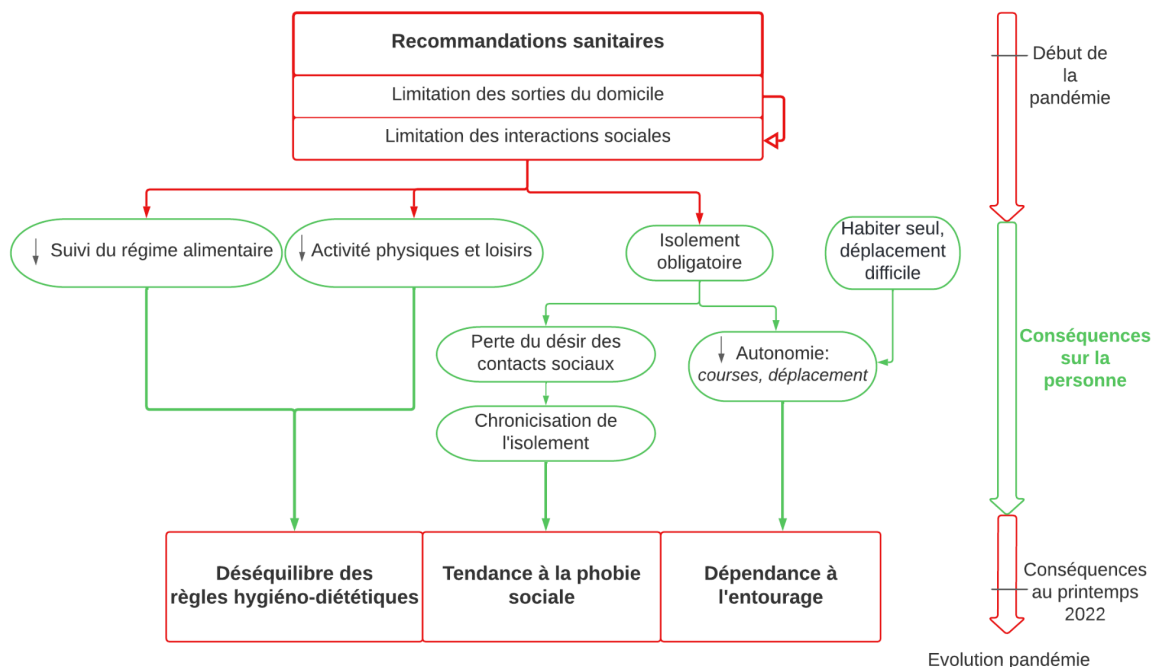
Recommandations sanitaires

Limitation des sorties du domicile

Limitation des interactions sociales

Début de la pandémie

↓ Suivi du régime alimentaire

↓ Activité physiques et loisirs

Isolement obligatoire

Habiter seul, déplacement difficile

Perte du désir des contacts sociaux

↓ Autonomie: *courses, déplacement*

Conséquences sur la personne

Chronicisation de l'isolement

Déséquilibre des règles hygiéno-diététiques

Tendance à la phobie sociale

Dépendance à l'entourage

Conséquences au printemps 2022

Evolution pandémie